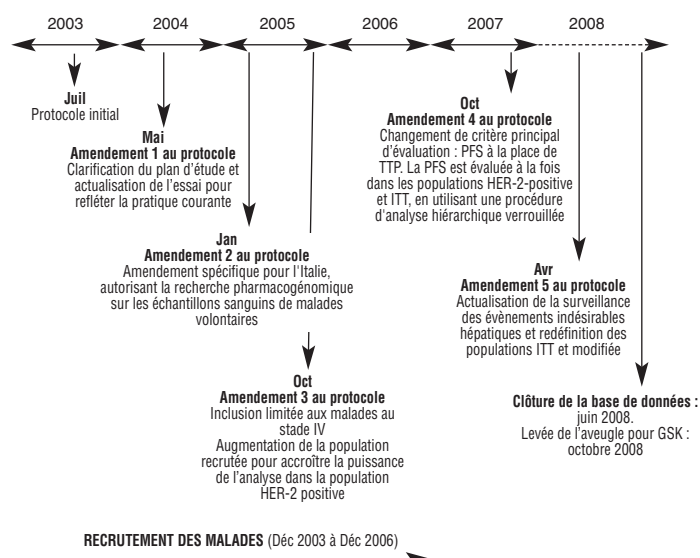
2003 2004 2005 2006 2007 2008

**Juil**
Protocole initial

**Mai**
**Amendement 1 au protocole**
Clarification du plan d'étude et actualisation de l'essai pour refléter la pratique courante

**Jan**
**Amendement 2 au protocole**
Amendement spécifique pour l'Italie, autorisant la recherche pharmacogénomique sur les échantillons sanguins de malades volontaires

**Oct**
**Amendement 3 au protocole**
Inclusion limitée aux malades au stade IV
Augmentation de la population recrutée pour accroître la puissance de l'analyse dans la population HER-2 positive

**Oct**
**Amendement 4 au protocole**
Changement de critère principal d'évaluation : PFS à la place de TTP. La PFS est évaluée à la fois dans les populations HER-2-positive et ITT, en utilisant une procédure d'analyse hiérarchique verrouillée

**Avr**
**Amendement 5 au protocole**
Actualisation de la surveillance des évènements indésirables hépatiques et redéfinition des populations ITT et modifiée

**Clôture de la base de données :**
juin 2008.
Levée de l'aveugle pour GSK : octobre 2008

**RECRUTEMENT DES MALADES** (Déc 2003 à Déc 2006)